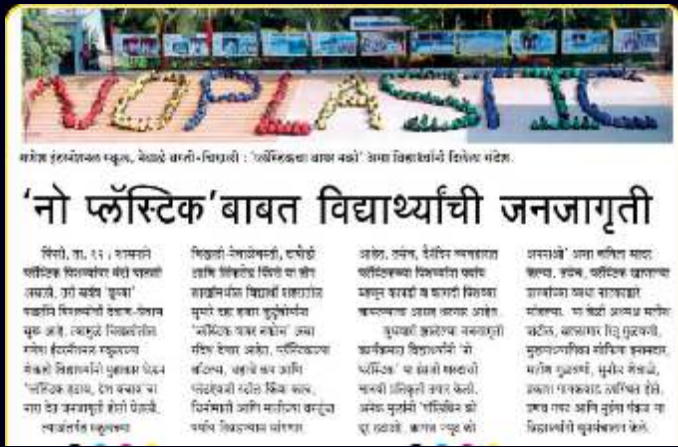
NO PLASTIC

मनोज इंटरनॅशनल स्कूल, नेवाळे वस्ती-चिखली : 'प्लॅस्टिकचा वापर नको' असा विद्यार्थ्यांनी दिलेला संदेश.

'नो प्लॅस्टिक'बाबत विद्यार्थ्यांची जनजागृती

पिंपरी, ता. २१ : शासनाने प्लॅस्टिक पिशव्यांवर बंदी घातली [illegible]. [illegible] 'मुक्ता' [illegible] पिशव्यांची जनजागृती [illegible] सुरू आहे. त्यामुळे चिखलीतील मनोज इंटरनॅशनल स्कूलमध्ये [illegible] विद्यार्थ्यांनी पुढाकार घेऊन 'प्लॅस्टिक हटाव, देश बचाव' या नारा देत जनजागृती केली. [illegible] त्याअंतर्गत स्कूलमध्ये

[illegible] शिक्षकांनी, नेवाळेवस्ती, चिखली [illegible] विद्यार्थी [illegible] सुमारे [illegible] 'प्लॅस्टिक वापर नकोच' असा संदेश देण्यात आला. प्लॅस्टिकच्या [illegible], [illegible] बंद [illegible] आणि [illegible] निर्माण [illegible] होतात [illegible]

आहेत. तसेच, दैनंदिन व्यवहारात प्लॅस्टिकच्या पिशव्यांना पर्याय म्हणून कापडी व कागदी पिशव्या वापरण्याचा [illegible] आहेत. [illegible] विद्यार्थ्यांनी 'नो प्लॅस्टिक' या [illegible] मानवी प्रतिकृती तयार केली. अनेक मुलांनी 'प्लॅस्टिक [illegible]' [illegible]

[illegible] असा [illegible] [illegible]. तसेच, प्लॅस्टिक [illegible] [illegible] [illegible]. या वेळी अध्यक्ष मनोज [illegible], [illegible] मुख्याध्यापिका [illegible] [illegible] उपस्थित होते. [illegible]